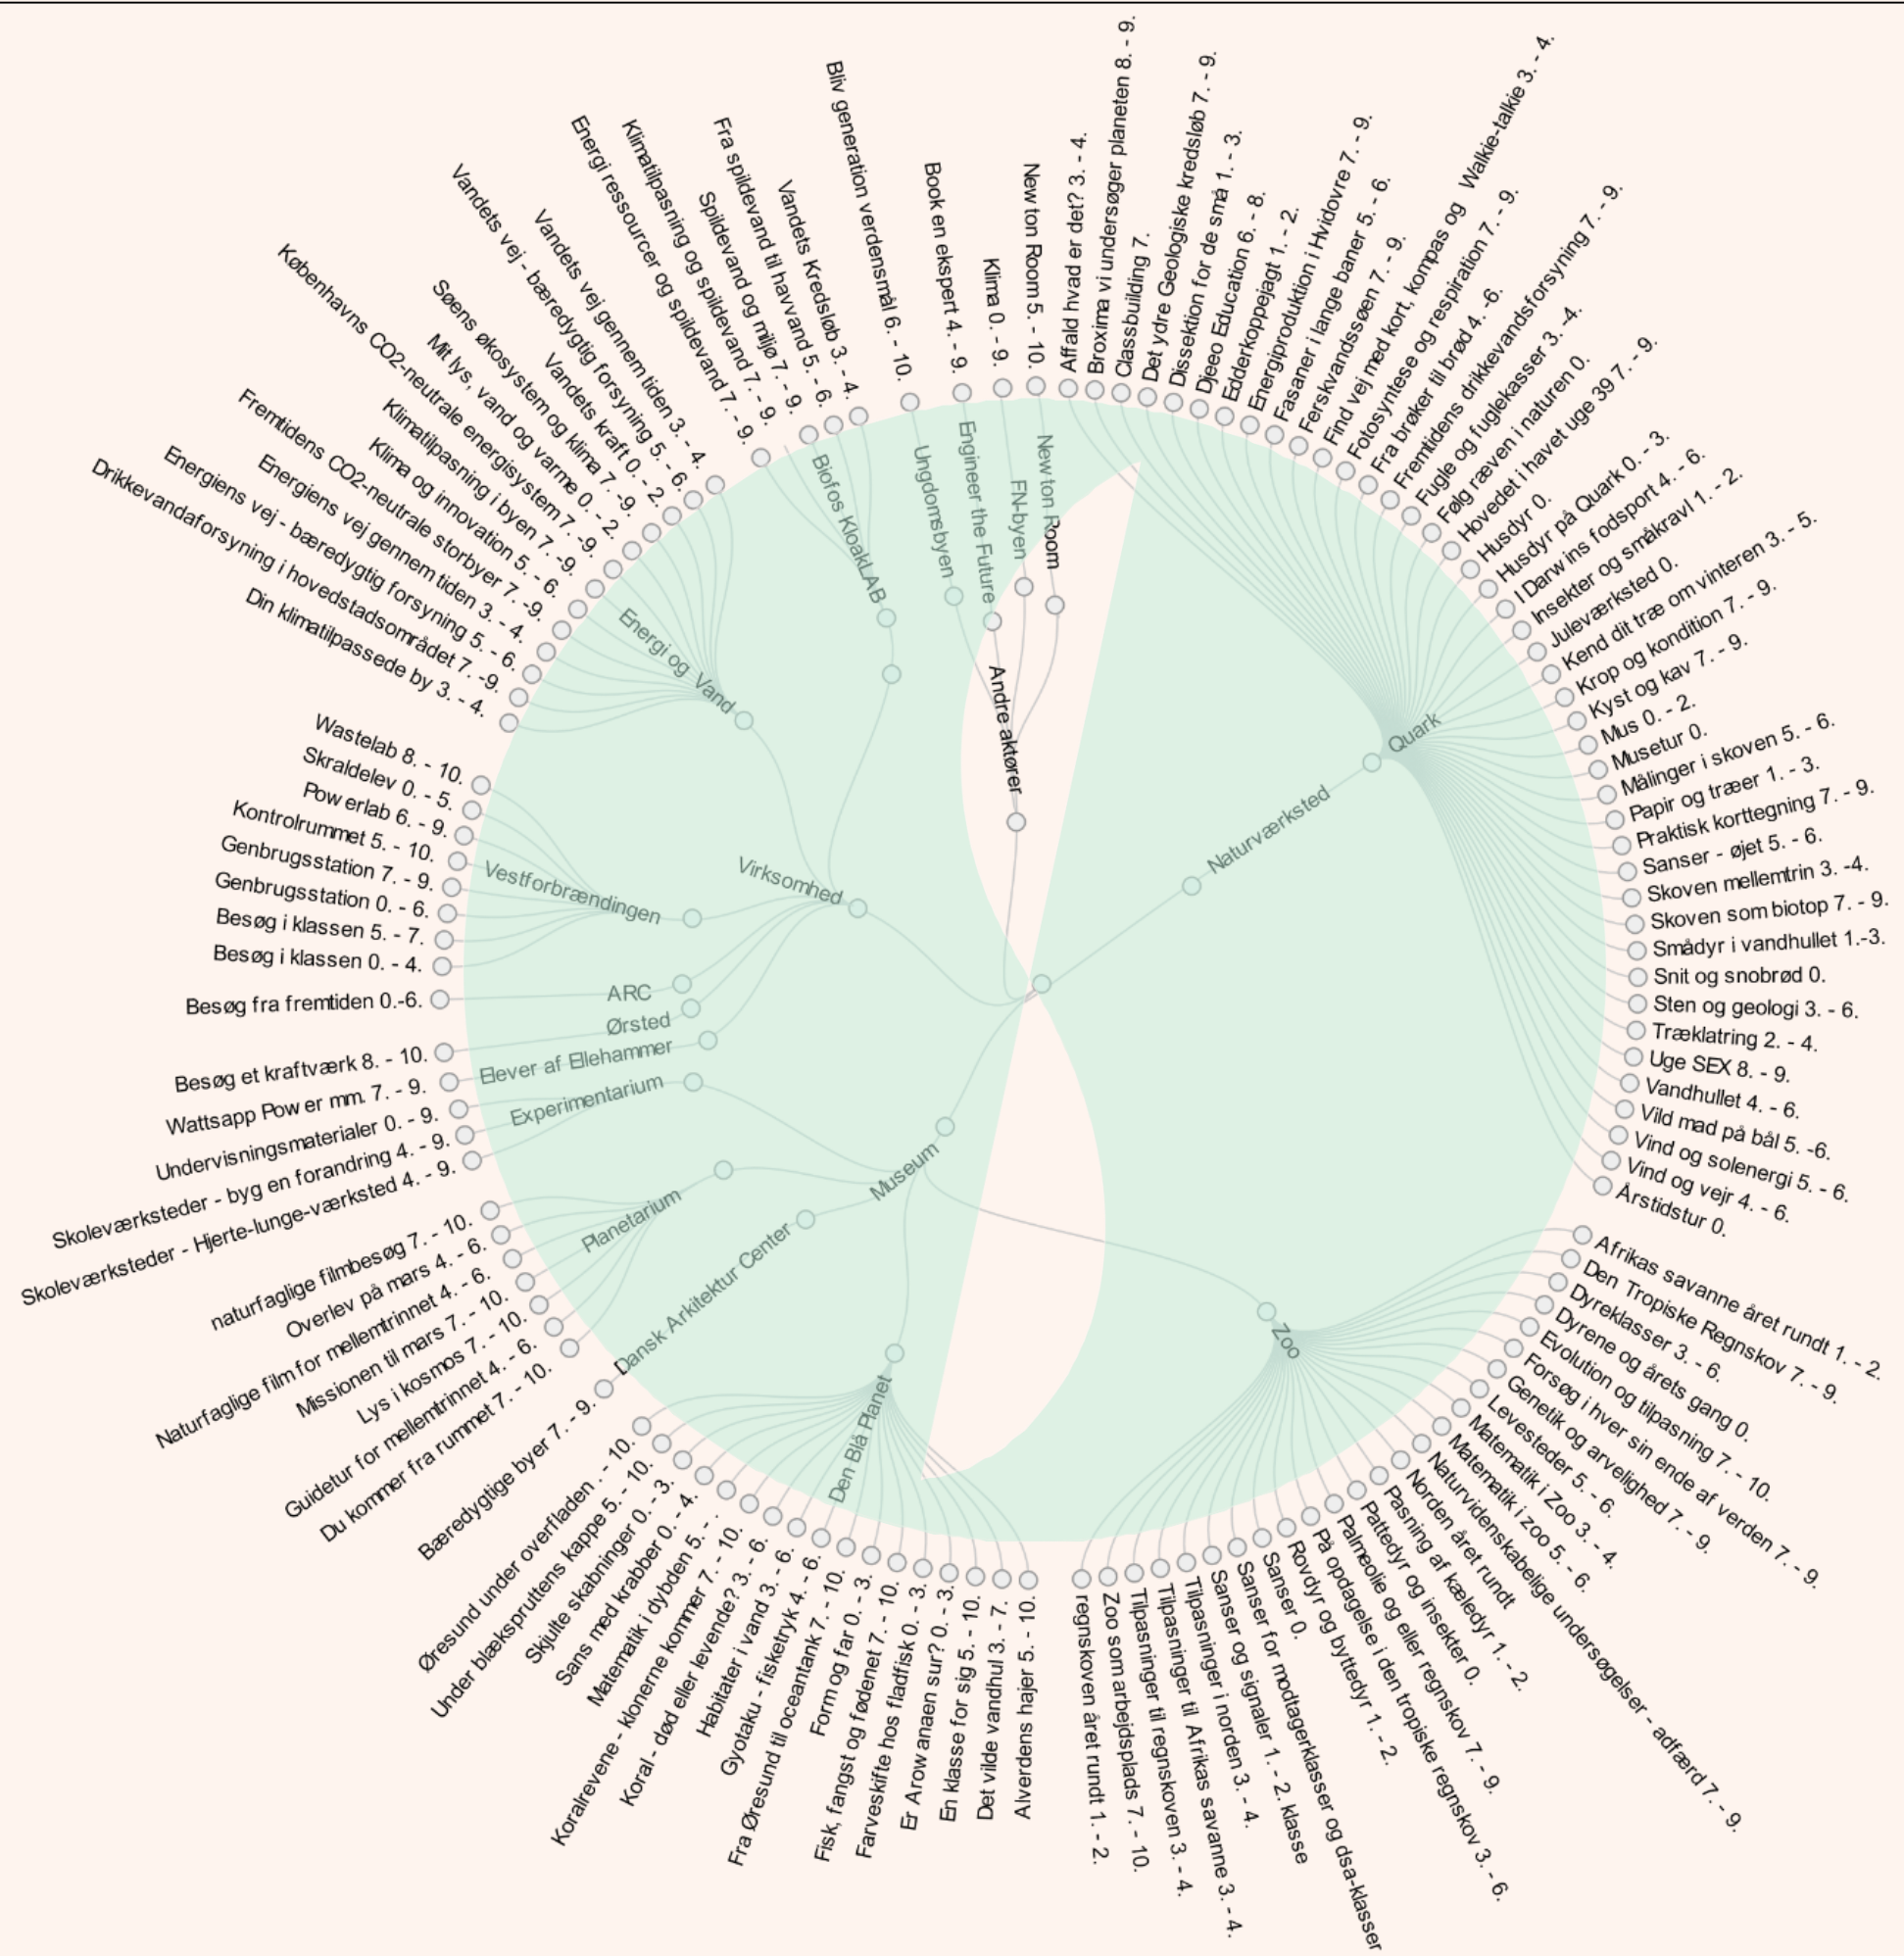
Bliv generation verdensmål 6. - 10.
Book en ekspert 4. - 9.
Klima 0. - 9.
New ton Room 5. - 10.
Affald hvad er det? 3. - 4.
Broxima vi undersøger planeten 8. - 9.
Classbuilding 7.
Det ydre Geologiske kredsløb 7. - 9.
Dissektion for de små 1. - 3.
Djeeo Education 6. - 8.
Edderkoppejagt 1. - 2.
Energiproduktion i Hvidovre 7. - 9.
Fasaner i lange baner 5. - 6.
Ferskvandssøen 7. - 9.
Find vej med kort, kompas og Walkie-talkie 3. - 4.
Fotosyntese og respiration 7. - 9.
Fra brøker til brød 4. -6.
Fremtidens drikkevandsforsyning 7. - 9.
Fugle og fuglekasser 3. -4.
Følg ræven i naturen 0.
Hovedet i havet uge 39 7. - 9.
Husdyr 0.
Husdyr på Quark 0. - 3.
I Darwins fodspor 4. - 6.
Insekter og småkravl 1. - 2.
Juleværksted 0.
Kend dit træ om vinteren 3. - 5.
Krop og kondition 7. - 9.
Kyst og kav 7. - 9.
Mus 0. - 2.
Musetur 0.
Målinger i skoven 5. - 6.
Papir og træer 1. - 3.
Praktisk korttegning 7. - 9.
Sanser - øjet 5. - 6.
Skoven mellemtrin 3. -4.
Skoven som biotop 7. - 9.
Smådyr i vandhullet 1.-3.
Snit og snobrød 0.
Sten og geologi 3. - 6.
Træklatring 2. - 4.
Uge SEX 8. - 9.
Vandhullet 4. - 6.
Vild mad på bål 5. -6.
Vind og solenergi 5. - 6.
Vind og vejr 4. - 6.
Årstidstur 0.
Afrikas savanne året rundt 1. - 2.
Den Tropiske Regnskov 7. - 9.
Dyreklasser 3. - 6.
Dyrene og årets gang 0.
Evolution og tilpasning 7. - 10.
Forsøg i hver sin ende af verden 7. - 9.
Genetik og arvelighed 7. - 9.
Levesteder 5. - 6.
Matematik i Zoo 3. - 4.
Matematik i zoo 5. - 6.
Naturvidenskabelige undersøgelser - adfærd 7. - 9.
Norden året rundt
Pasning af kæledyr 1. - 2.
Pattedyr og insekter 0.
Palmeolie og eller regnskov 7. - 9.
På opdagelse i den tropiske regnskov 3. - 6.
Rovdyr og byttedyr 1. - 2.
Sanser 0.
Sanser for modtagerklasser og dsa-klasser
Sanser og signaler 1. - 2. klasse
Tilpasninger i norden 3. - 4.
Tilpasninger til Afrikas savanne 3. - 4.
Tilpasninger til regnskoven 3. - 4.
Zoo som arbejdsplads 7. - 10.
regnskoven året rundt 1. - 2.
Alverdens hajer 5. - 10.
Det vilde vandhul 3. - 7.
En klasse for sig 5. - 10.
Er Arow anaen sur? 0. - 3.
Farveskifte hos fladfisk 0. - 3.
Fisk, fangst og fødenet 7. - 10.
Form og far 0. - 3.
Fra Øresund til oceantank 7. - 10.
Gyotaku - fisketryk 4. - 6.
Habitater i vand 3. - 6.
Koral - død eller levende? 3. - 6.
Koralrevene - klonerne kommer 7. - 10.
Matematik i dybden 5. - .
Sans med krabber 0. - 4.
Skjulte skabninger 0. - 3.
Under blækspruttens kappe 5. - 10.
Øresund under overfladen . - 10.
Bæredygtige byer 7. - 9.
Du kommer fra rummet 7. - 10.
Guidetur for mellemtrinnet 4. - 6.
Lys i kosmos 7. - 10.
Missionen til mars 7. - 10.
Naturfaglige film for mellemtrinnet 4. - 6.
Overlev på mars 4. - 6.
naturfaglige filmbesøg 7. - 10.
Skoleværksteder - Hjerte-lunge-værksted 4. - 9.
Skoleværksteder - byg en forandring 4. - 9.
Undervisningsmaterialer 0. - 9.
Wattsapp Pow er mm. 7. - 9.
Besøg et kraftværk 8. - 10.
Besøg fra fremtiden 0.-6.
Besøg i klassen 0. - 4.
Besøg i klassen 5. - 7.
Genbrugsstation 0. - 6.
Genbrugsstation 7. - 9.
Kontrolrummet 5. - 10.
Pow erlab 6. - 9.
Skraldelev 0. - 5.
Wastelab 8. - 10.
Din klimatilpassede by 3. - 4.
Drikkevandaforsyning i hovedstadsområdet 7. -9.
Energiens vej - bæredygtig forsyning 5. - 6.
Energiens vej gennem tiden 3. - 4.
Fremtidens CO2-neutrale storbyer 7. -9.
Klima og innovation 5. - 6.
Klimatilpasning i byen 7. -9.
Mit lys, vand og varme 0. - 2.
Københavns CO2-neutrale energisystem 7. -9.
Søens økosystem og klima 7. -9.
Vandets kraft 0. - 2.
Vandets vej - bæredygtig forsyning 5. - 6.
Vandets vej gennem tiden 3. - 4.
Energi ressourcer og spildevand 7. - 9.
Klimatilpasning og spildevand 7. - 9.
Spildevand og miljø 7. - 9.
Fra spildevand til havvand 5. - 6.
Vandets Kredsløb 3. - 4.
Biofos KloakLAB
Ungdomsbyen
Engineer the Future
FN-byen
New ton Room
Andre aktører
Energi og Vand
Virksomhed
Vestforbrændingen
ARC
Ørsted
Elever af Ellehammer
Experimentarium
Naturværksted
Quark
Museum
Planetarium
Dansk Arkitektur Center
Den Blå Planet
Zoo